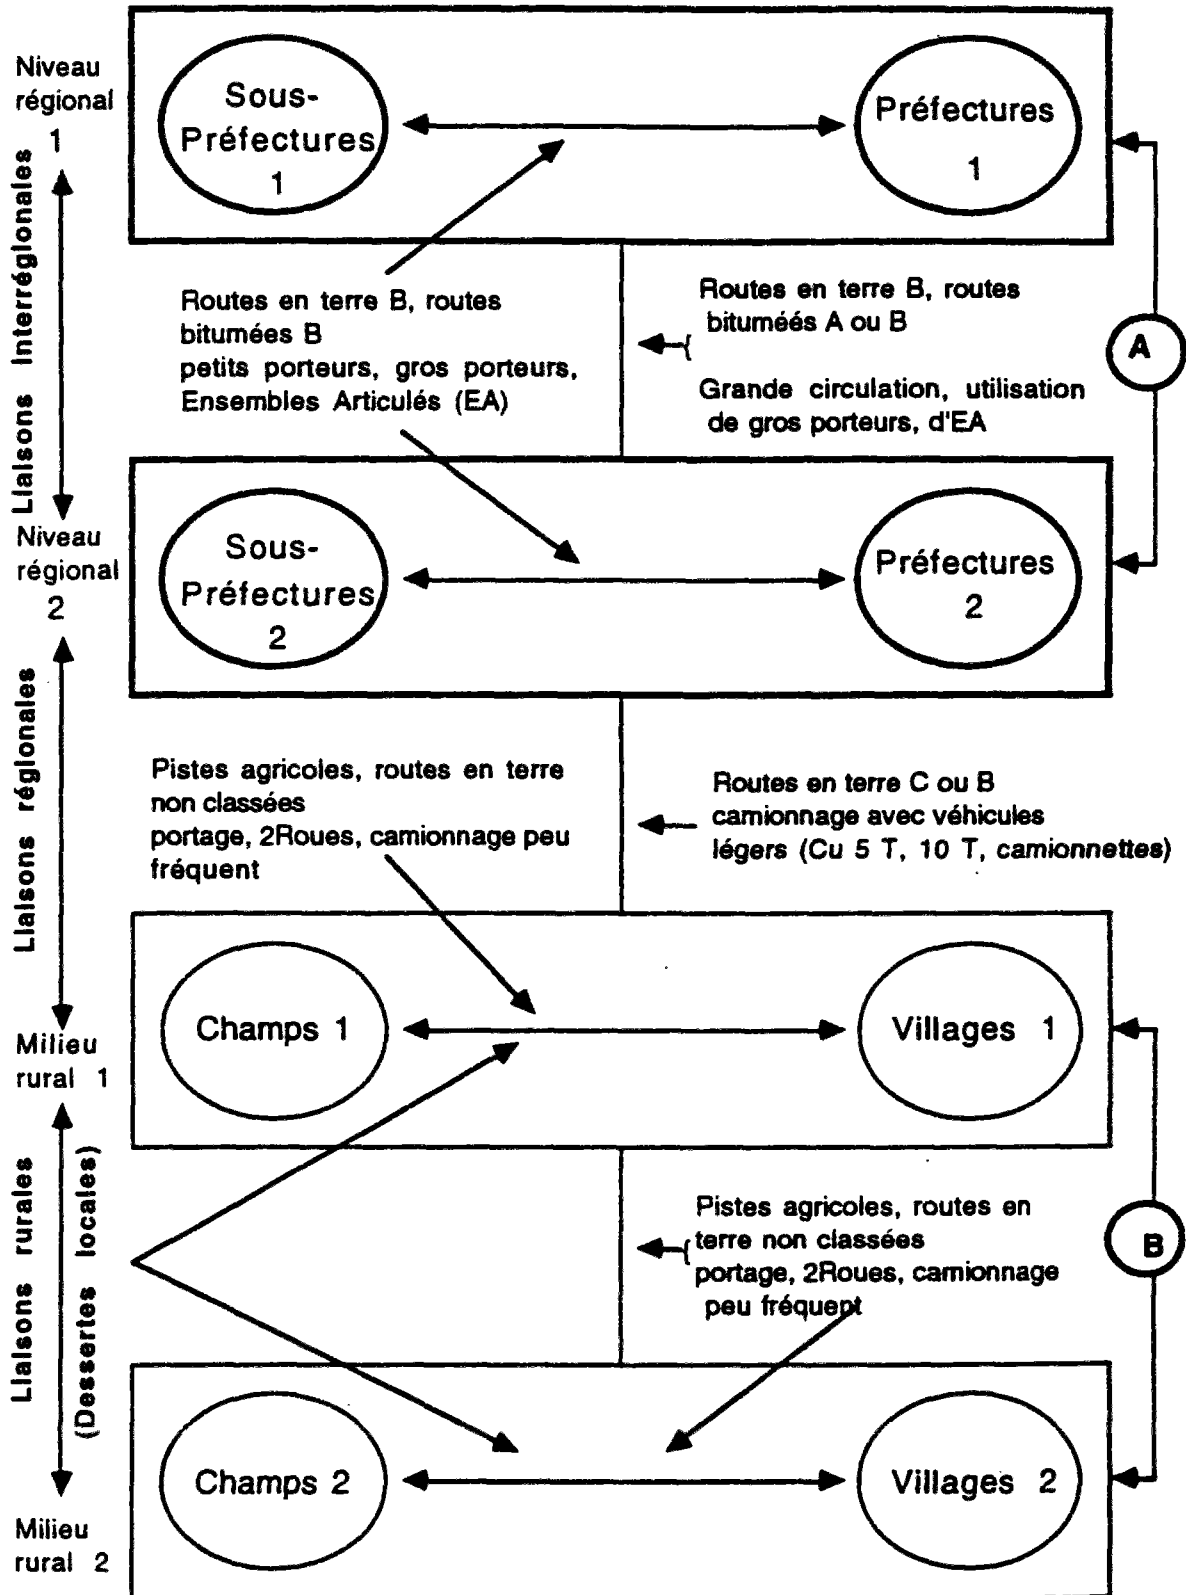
Niveau régional 1

Sous-Préfectures 1

Préfectures 1

Liaisons Interrégionales

Routes en terre B, routes bitumées B
petits porteurs, gros porteurs, Ensembles Articulés (EA)

Routes en terre B, routes bitumées A ou B

Grande circulation, utilisation de gros porteurs, d'EA

A

Niveau régional 2

Sous-Préfectures 2

Préfectures 2

Liaisons régionales

Pistes agricoles, routes en terre non classées
portage, 2Roues, camionnage peu fréquent

Routes en terre C ou B
camionnage avec véhicules légers (Cu 5 T, 10 T, camionnettes)

Milieu rural 1

Champs 1

Villages 1

Liaisons rurales (Dessertes locales)

Pistes agricoles, routes en terre non classées
portage, 2Roues, camionnage peu fréquent

B

Champs 2

Villages 2

Milieu rural 2